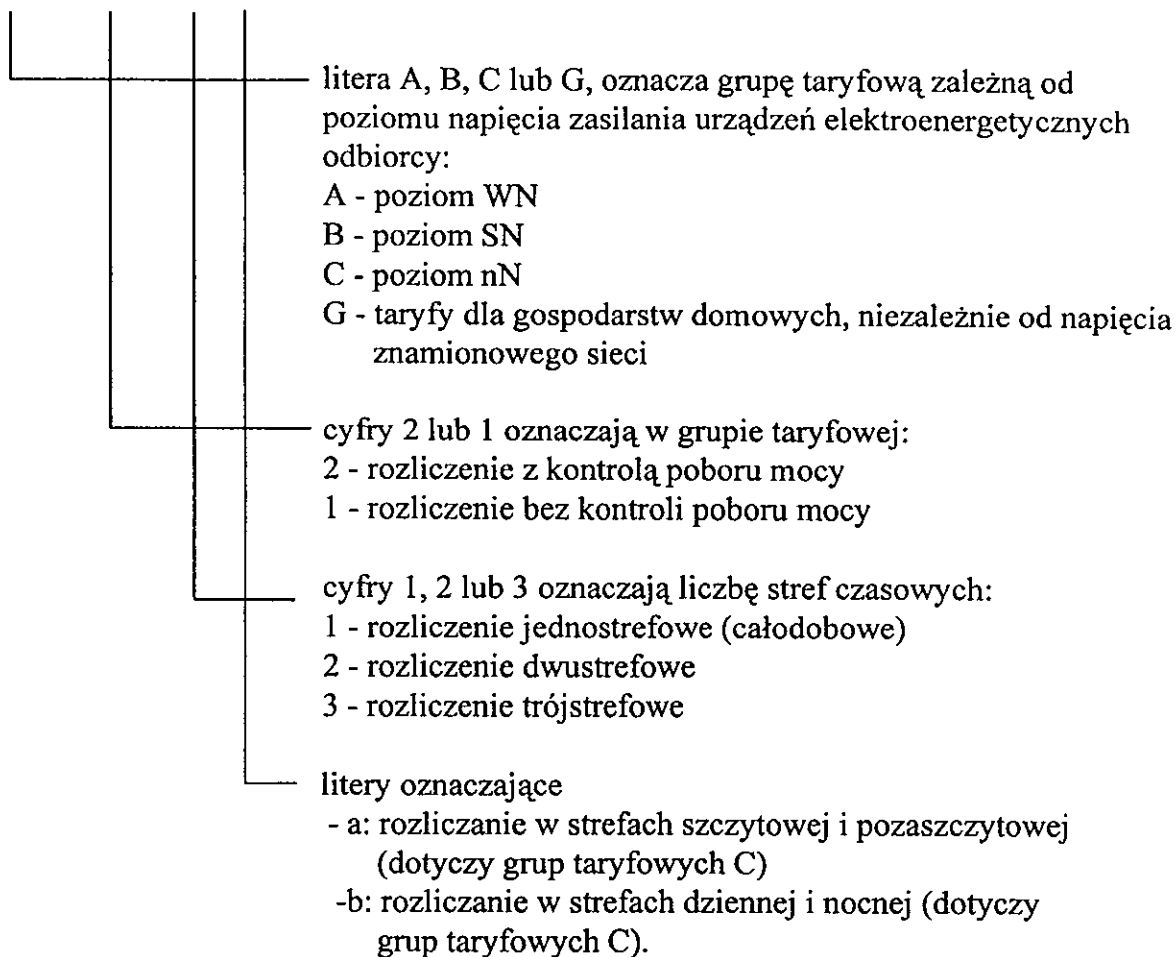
litera A, B, C lub G, oznacza grupę taryfową zależną od poziomu napięcia zasilania urządzeń elektroenergetycznych odbiorcy:
A - poziom WN
B - poziom SN
C - poziom nN
G - taryfy dla gospodarstw domowych, niezależnie od napięcia znamionowego sieci

cyfry 2 lub 1 oznaczają w grupie taryfowej:
2 - rozliczenie z kontrolą poboru mocy
1 - rozliczenie bez kontroli poboru mocy

cyfry 1, 2 lub 3 oznaczają liczbę stref czasowych:
1 - rozliczenie jednostrefowe (całodobowe)
2 - rozliczenie dwustrefowe
3 - rozliczenie trójstrefowe

litery oznaczające
- a: rozliczanie w strefach szczytowej i pozaszczytowej (dotyczy grup taryfowych C)
-b: rozliczanie w strefach dziennej i nocnej (dotyczy grup taryfowych C).